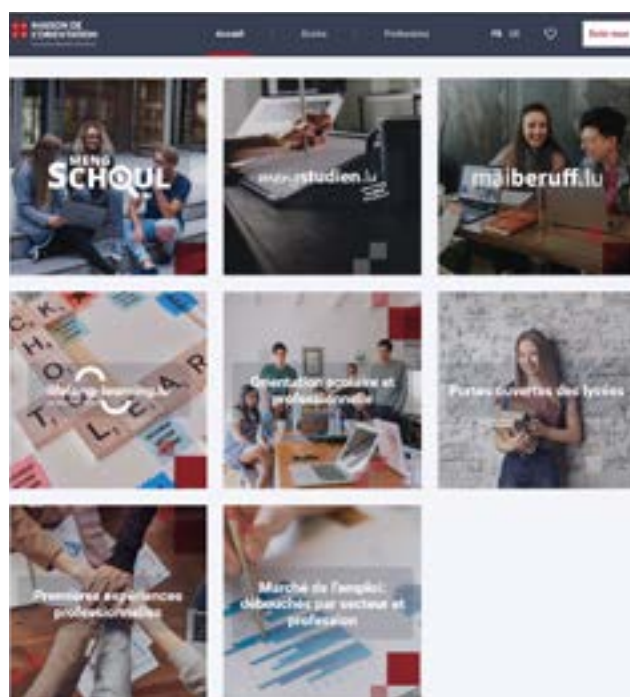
MAISON DE L'ORIENTATION

Accueil | Élèves | Professions | FR | DE | Boîte mail

MENG SCHOUL

www.studien.lu

maiberuff.lu

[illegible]learning.lu

Orientation scolaire et professionnelle

Portes ouvertes des lycées

Premières expériences professionnelles

Marché de l'emploi: débouchés par secteur et profession